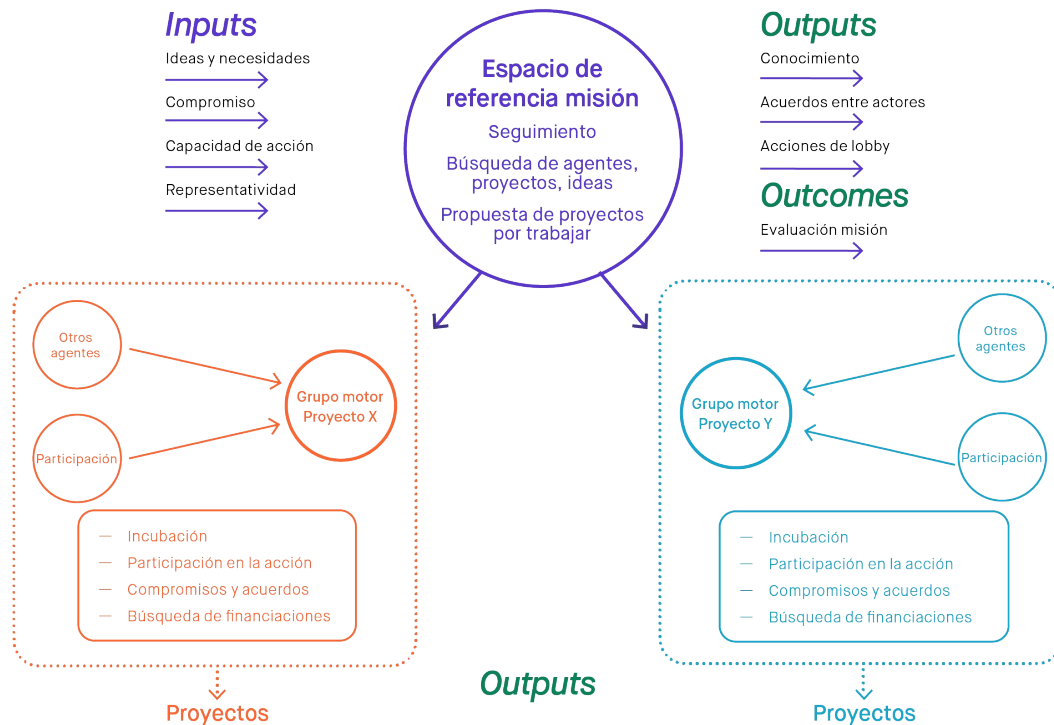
Inputs

Ideas y necesidades

Compromiso

Capacidad de acción

Representatividad

Espacio de referencia misión

Seguimiento

Búsqueda de agentes, proyectos, ideas

Propuesta de proyectos por trabajar

Outputs

Conocimiento

Acuerdos entre actores

Acciones de lobby

Outcomes

Evaluación misión

Otros agentes

Participación

Grupo motor Proyecto X

— Incubación
— Participación en la acción
— Compromisos y acuerdos
— Búsqueda de financiaciones

Proyectos

Grupo motor Proyecto Y

Otros agentes

Participación

— Incubación
— Participación en la acción
— Compromisos y acuerdos
— Búsqueda de financiaciones

Proyectos

Outputs